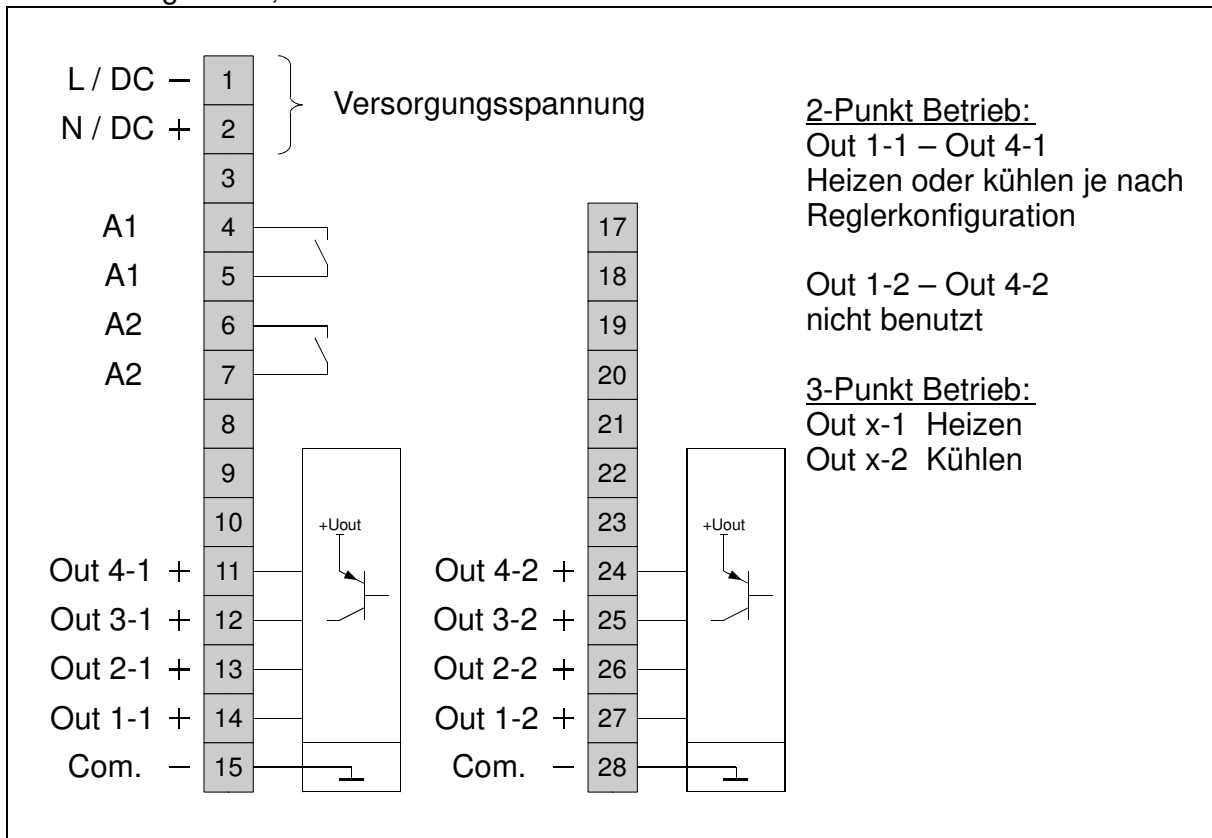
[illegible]

L / DC –
N / DC +
A1
A1
A2
A2
Out 4-1 +
Out 3-1 +
Out 2-1 +
Out 1-1 +
Com. –

1
2
3
4
5
6
7
8
9
10
11
12
13
14
15

Versorgungsspannung

+Uout

Out 4-2 +
Out 3-2 +
Out 2-2 +
Out 1-2 +
Com. –

17
18
19
20
21
22
23
24
25
26
27
28

+Uout

2-Punkt Betrieb:
Out 1-1 – Out 4-1
Heizen oder kühlen je nach Reglerkonfiguration

Out 1-2 – Out 4-2
nicht benutzt

3-Punkt Betrieb:
Out x-1 Heizen
Out x-2 Kühlen